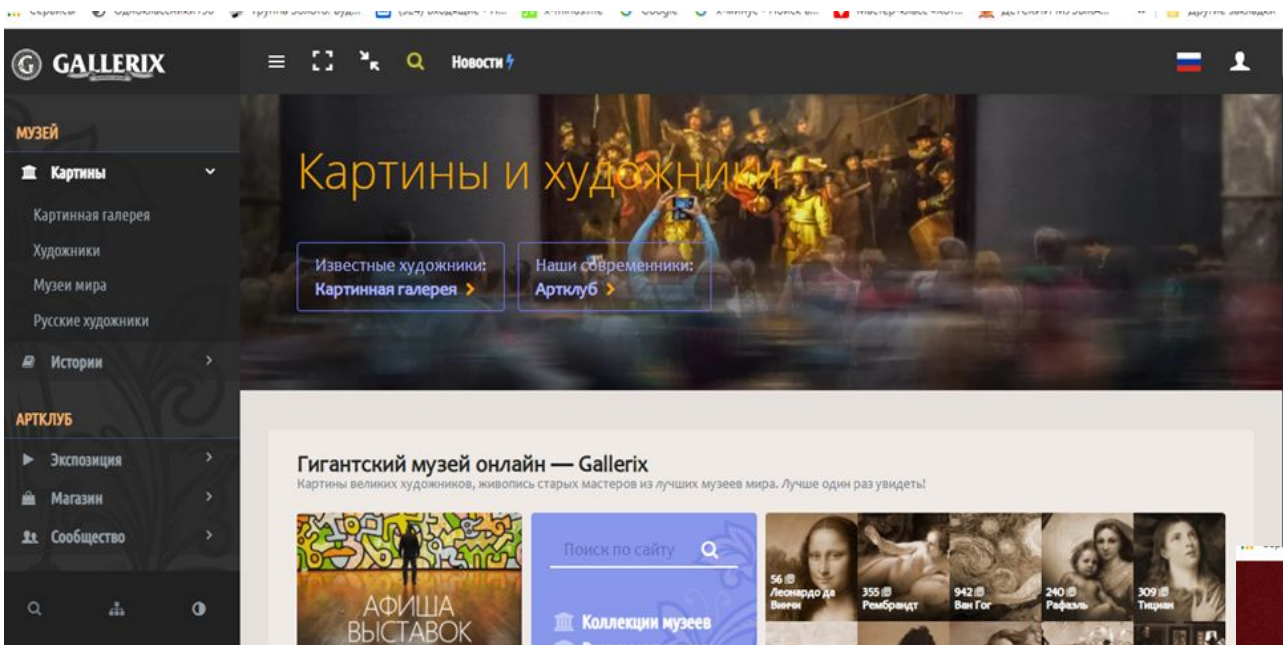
GALLERIX

Новости

МУЗЕЙ

Картины

Картинная галерея

Художники

Музеи мира

Русские художники

Истории

АРТКЛУБ

Экспозиция

Магазин

Сообщество

Картины и художники

Известные художники:
Картинная галерея

Наши современники:
Артклуб

Гигантский музей онлайн — Gallerix

Картины великих художников, живопись старых мастеров из лучших музеев мира. Лучше один раз увидеть!

АФИША ВЫСТАВОК

Поиск по сайту

Коллекции музеев

56 Леонардо да Винчи

355 Рембрандт

942 Ван Гог

240 Рафаэль

309 Тициан